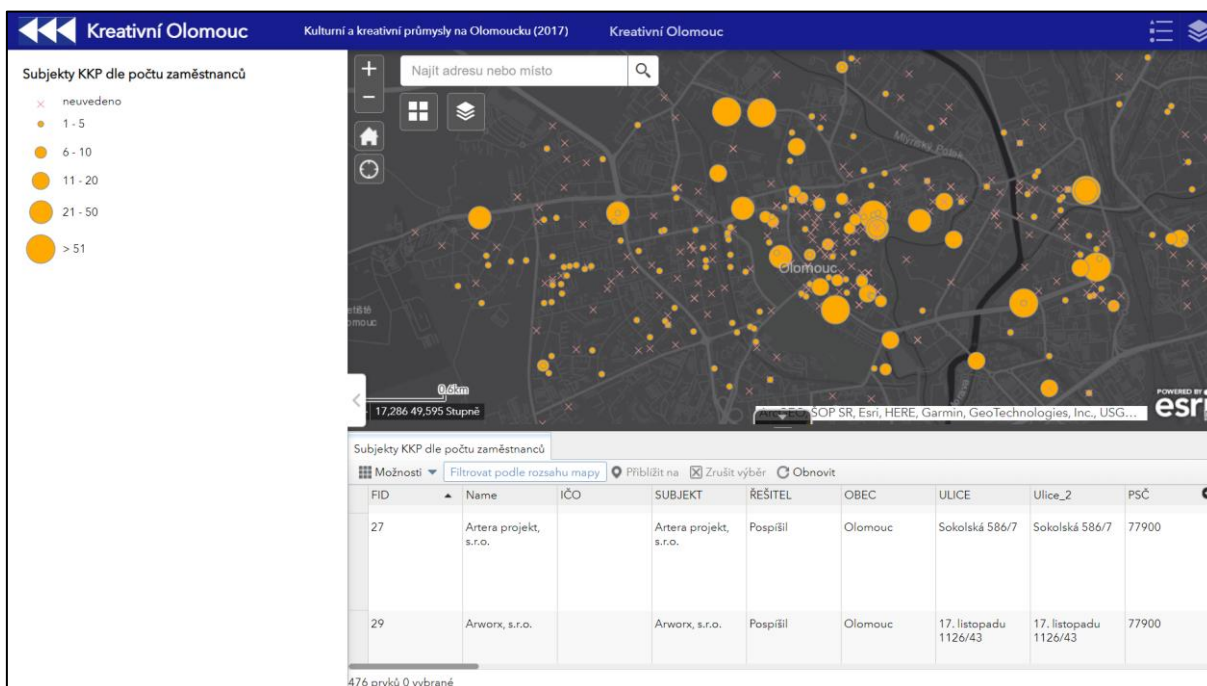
Kreativní Olomouc

Kulturní a kreativní průmysly na Olomoucku (2017)

Kreativní Olomouc

Subjekty KKP dle počtu zaměstnanců

neuvedeno
1 - 5
6 - 10
11 - 20
21 - 50
> 51

Najít adresu nebo místo

Olomouc

0.6km
17,286 49,595 Stupně

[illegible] SOP SR, Esri, HERE, Garmin, GeoTechnologies, Inc., USG...

POWERED BY esri

Subjekty KKP dle počtu zaměstnanců

Možnosti  Filtrovat podle rozsahu mapy  Přiblížit na  Zrušit výběr  Obnovit

| FID | Name | IČO | SUBJEKT | ŘEŠITEL | OBEC | ULICE | Ulice_2 | PSČ |
|---|---|---|---|---|---|---|---|---|
| 27 | Artera projekt, s.r.o. | | Artera projekt, s.r.o. | Pospíšil | Olomouc | Sokolská 586/7 | Sokolská 586/7 | 77900 |
| 29 | Arworx, s.r.o. | | Arworx, s.r.o. | Pospíšil | Olomouc | 17. listopadu 1126/43 | 17. listopadu 1126/43 | 77900 |

476 prvků 0 vybrané